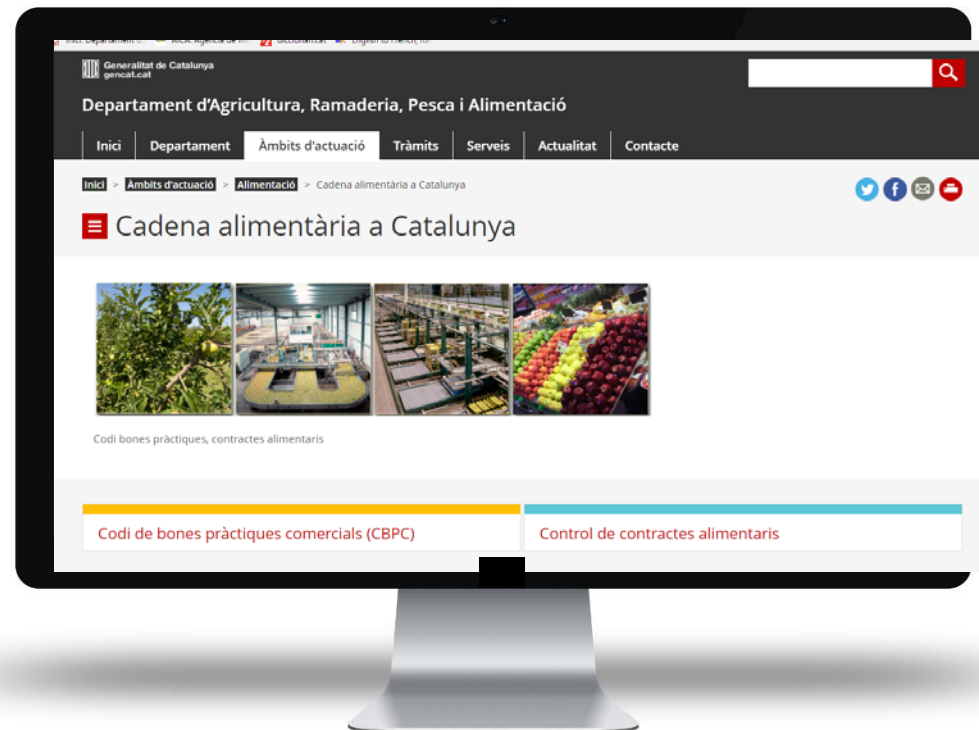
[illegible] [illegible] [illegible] English to French, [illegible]

Generalitat de Catalunya
gencat.cat

Departament d'Agricultura, Ramaderia, Pesca i Alimentació

Inici | Departament | Àmbits d'actuació | Tràmits | Serveis | Actualitat | Contacte

Inici > Àmbits d'actuació > Alimentació > Cadena alimentària a Catalunya

Cadena alimentària a Catalunya

Codi bones pràctiques, contractes alimentaris

Codi de bones pràctiques comercials (CBPC)

Control de contractes alimentaris